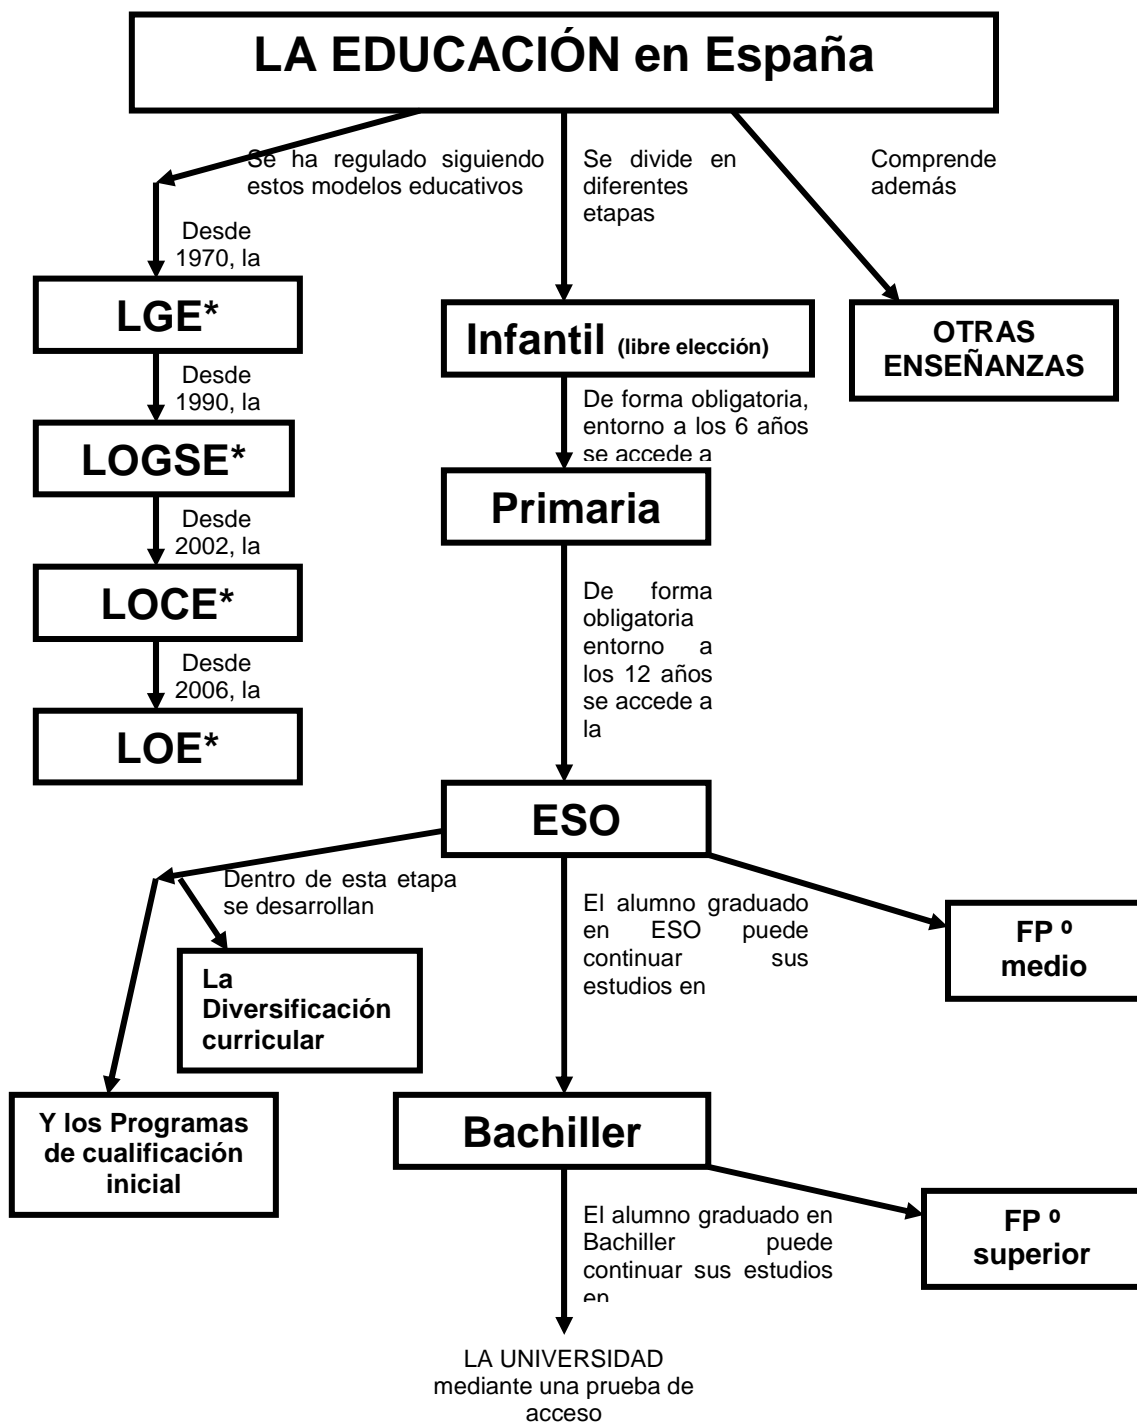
LA EDUCACIÓN en España

Se ha regulado siguiendo estos modelos educativos

Desde 1970, la

LGE*

Desde 1990, la

LOGSE*

Desde 2002, la

LOCE*

Desde 2006, la

LOE*

Se divide en diferentes etapas

Infantil (libre elección)

De forma obligatoria, entorno a los 6 años se accede a

Primaria

De forma obligatoria entorno a los 12 años se accede a la

ESO

Dentro de esta etapa se desarrollan

La Diversificación curricular

Y los Programas de cualificación inicial

El alumno graduado en ESO puede continuar sus estudios en

FP º medio

Bachiller

El alumno graduado en Bachiller puede continuar sus estudios en

FP º superior

LA UNIVERSIDAD mediante una prueba de acceso

Comprende además

OTRAS ENSEÑANZAS